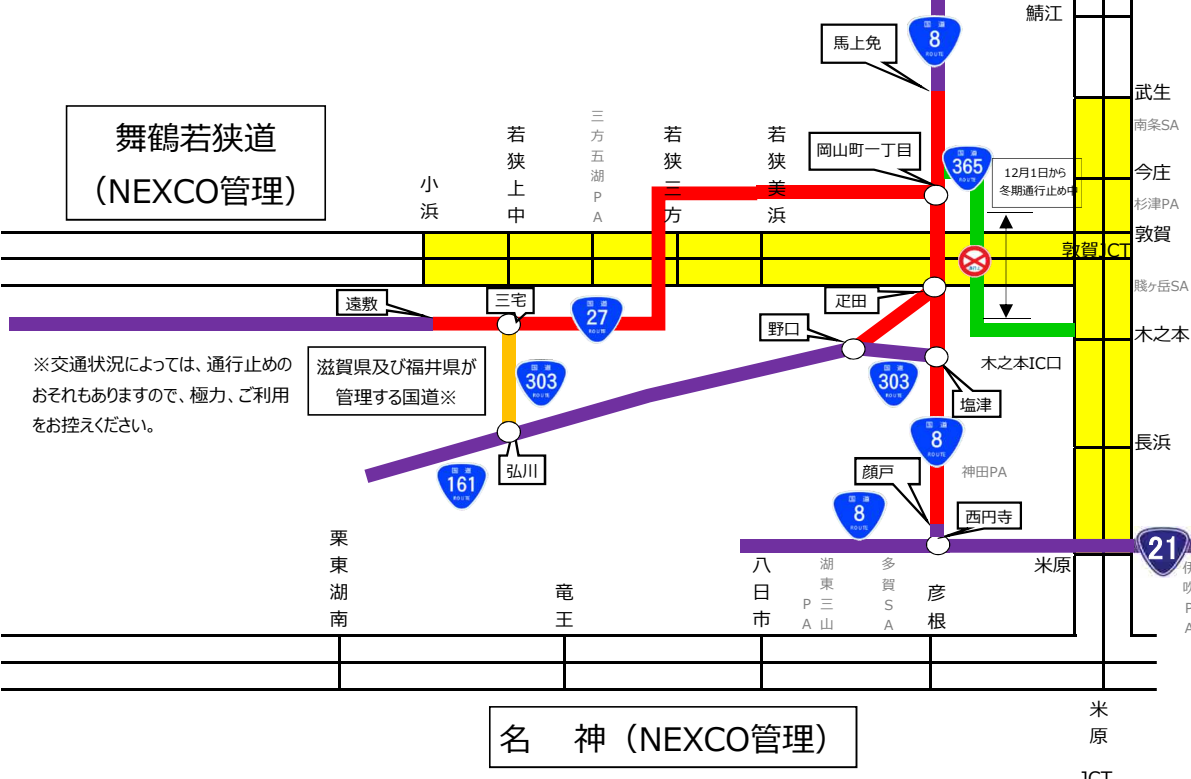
鯖江

8

馬上免

武生

南条SA

舞鶴若狭道
（NEXCO管理）

若狭上中

三方五湖PA

若狭三方

若狭美浜

岡山町一丁目

365

12月1日から
冬期通行止め中

今庄

杉津PA

小浜

敦賀

敦賀JCT

賤ヶ岳SA

遠敷

三宅

27

疋田

野口

木之本

※交通状況によっては、通行止めのおそれもありますので、極力、ご利用をお控えください。

滋賀県及び福井県が管理する国道※

303

303

木之本IC口

塩津

8

長浜

弘川

神田PA

161

顔戸

8

西円寺

21

米原

伊吹PA

栗東湖南

竜王

八日市

湖東三山PA

多賀SA

彦根

米原JCT

名　神（NEXCO管理）